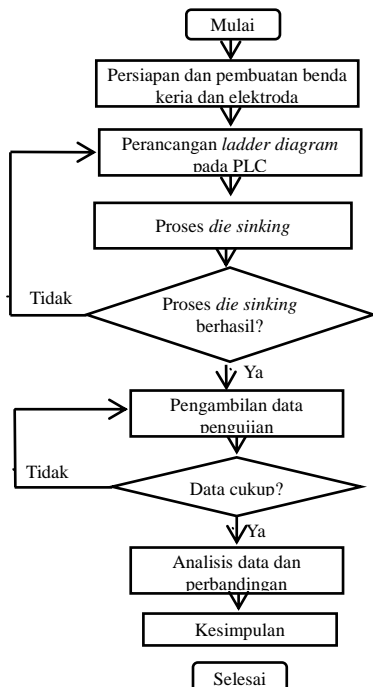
Mulai

Persiapan dan pembuatan benda keria dan elektroda

Perancangan ladder diagram pada PLC

Proses die sinking

Tidak

Proses die sinking berhasil?

Ya

Pengambilan data pengujian

Tidak

Data cukup?

Ya

Analisis data dan perbandingan

Kesimpulan

Selesai